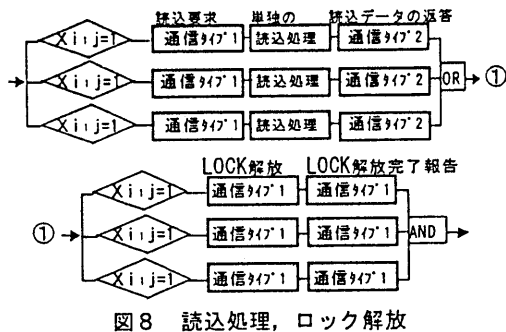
読込要求　単独の　読込データの返答

Xi,j=1　通信ﾀｲﾌﾟ1　読込処理　通信ﾀｲﾌﾟ2

Xi,j=1　通信ﾀｲﾌﾟ1　読込処理　通信ﾀｲﾌﾟ2　OR　①

Xi,j=1　通信ﾀｲﾌﾟ1　読込処理　通信ﾀｲﾌﾟ2

LOCK解放　LOCK解放完了報告

Xi,j=1　通信ﾀｲﾌﾟ1　通信ﾀｲﾌﾟ1

①　Xi,j=1　通信ﾀｲﾌﾟ1　通信ﾀｲﾌﾟ1　AND

Xi,j=1　通信ﾀｲﾌﾟ1　通信ﾀｲﾌﾟ1

図8　読込処理，ロック解放